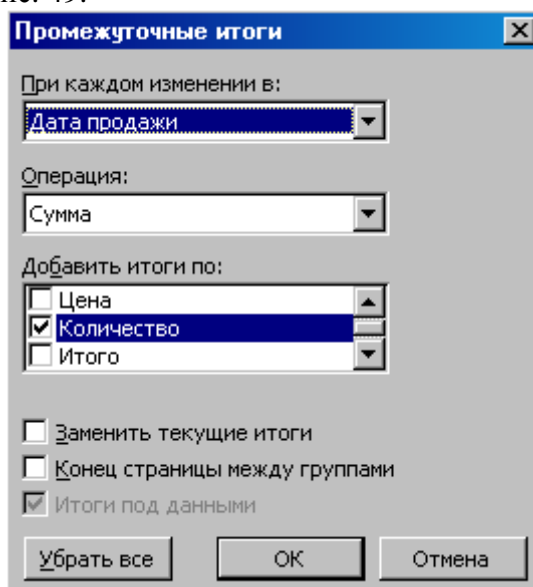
Промежуточные итоги

При каждом изменении в:

Дата продажи

Операция:

Сумма

Добавить итоги по:

Цена

Количество

Итого

Заменить текущие итоги

Конец страницы между группами

Итоги под данными

Убрать все

ОК

Отмена